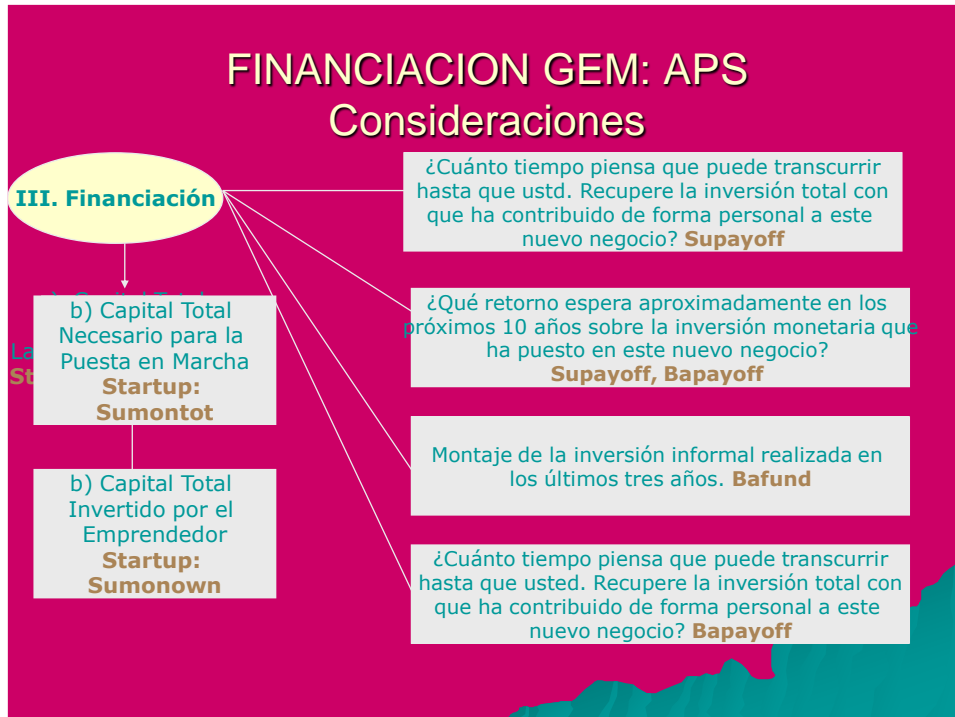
FINANCIACION GEM: APS
Consideraciones

III. Financiación

b) Capital Total Necesario para la Puesta en Marcha **Startup: Sumontot**

b) Capital Total Invertido por el Emprendedor **Startup: Sumonown**

¿Cuánto tiempo piensa que puede transcurrir hasta que ustd. Recupere la inversión total con que ha contribuido de forma personal a este nuevo negocio? **Supayoff**

¿Qué retorno espera aproximadamente en los próximos 10 años sobre la inversión monetaria que ha puesto en este nuevo negocio? **Supayoff, Bapayoff**

Montaje de la inversión informal realizada en los últimos tres años. **Bafund**

¿Cuánto tiempo piensa que puede transcurrir hasta que usted. Recupere la inversión total con que ha contribuido de forma personal a este nuevo negocio? **Bapayoff**